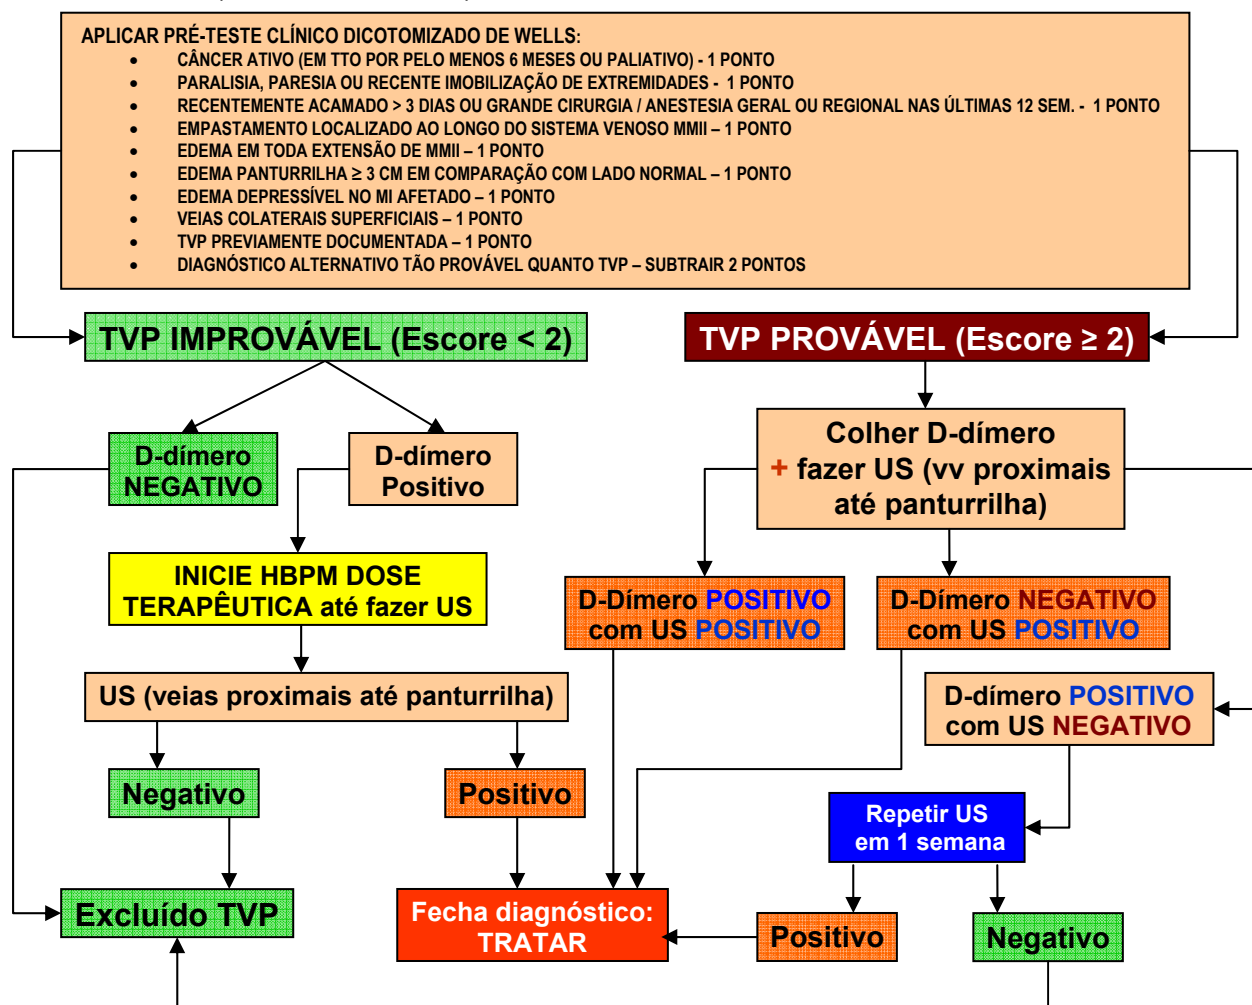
APLICAR PRÉ-TESTE CLÍNICO DICOTOMIZADO DE WELLS:

- CÂNCER ATIVO (EM TTO POR PELO MENOS 6 MESES OU PALIATIVO) - 1 PONTO
- PARALISIA, PARESIA OU RECENTE IMOBILIZAÇÃO DE EXTREMIDADES - 1 PONTO
- RECENTEMENTE ACAMADO > 3 DIAS OU GRANDE CIRURGIA / ANESTESIA GERAL OU REGIONAL NAS ÚLTIMAS 12 SEM. - 1 PONTO
- EMPASTAMENTO LOCALIZADO AO LONGO DO SISTEMA VENOSO MMII – 1 PONTO
- EDEMA EM TODA EXTENSÃO DE MMII – 1 PONTO
- EDEMA PANTURRILHA ≥ 3 CM EM COMPARAÇÃO COM LADO NORMAL – 1 PONTO
- EDEMA DEPRESSÍVEL NO MI AFETADO – 1 PONTO
- VEIAS COLATERAIS SUPERFICIAIS – 1 PONTO
- TVP PREVIAMENTE DOCUMENTADA – 1 PONTO
- DIAGNÓSTICO ALTERNATIVO TÃO PROVÁVEL QUANTO TVP – SUBTRAIR 2 PONTOS

TVP IMPROVÁVEL (Escore < 2)

TVP PROVÁVEL (Escore ≥ 2)

D-dímero NEGATIVO

D-dímero Positivo

Colher D-dímero + fazer US (vv proximais até panturrilha)

INICIE HBPM DOSE TERAPÊUTICA até fazer US

D-Dímero POSITIVO com US POSITIVO

D-Dímero NEGATIVO com US POSITIVO

US (veias proximais até panturrilha)

D-dímero POSITIVO com US NEGATIVO

Negativo

Positivo

Repetir US em 1 semana

Excluído TVP

Fecha diagnóstico: TRATAR

Positivo

Negativo